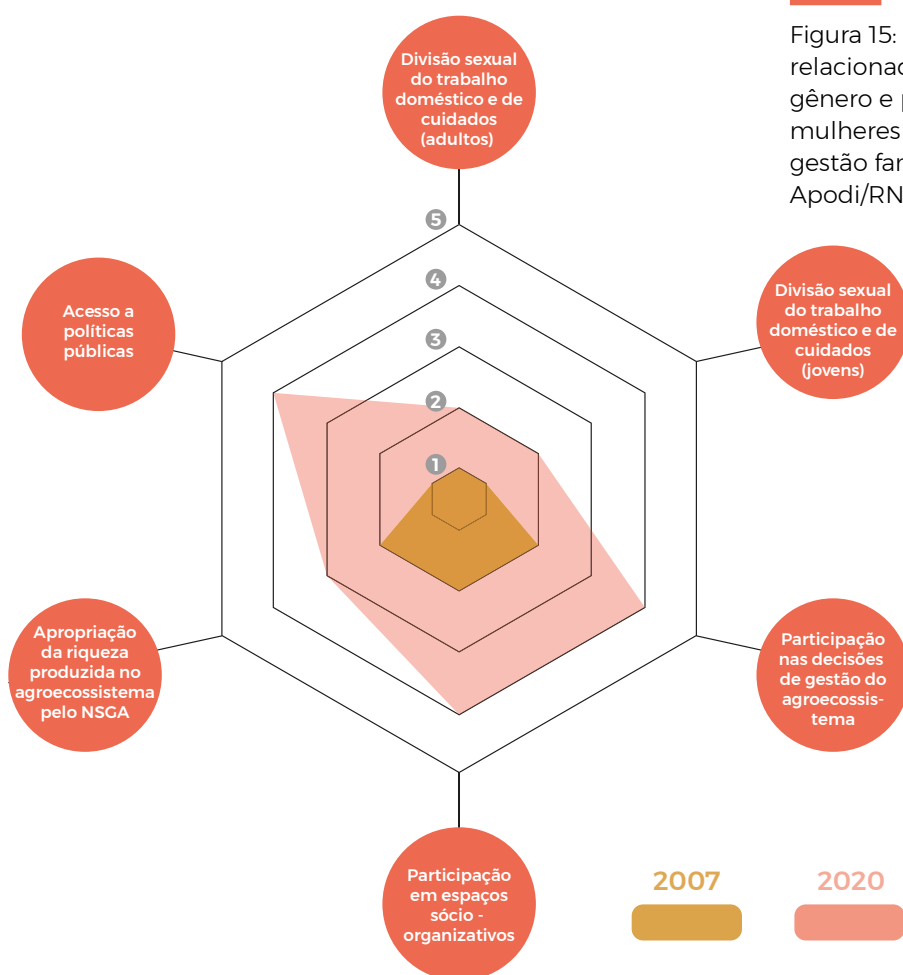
Figura 15: relacionad gênero e mulheres gestão far Apodi/RN

Divisão sexual do trabalho doméstico e de cuidados (adultos)

5

4

3

2

1

Acesso a políticas públicas

Divisão sexual do trabalho doméstico e de cuidados (jovens)

Apropriação da riqueza produzida no agroecossistema pelo NSGA

Participação nas decisões de gestão do agroecossistema

Participação em espaços sócio - organizativos

2007

2020